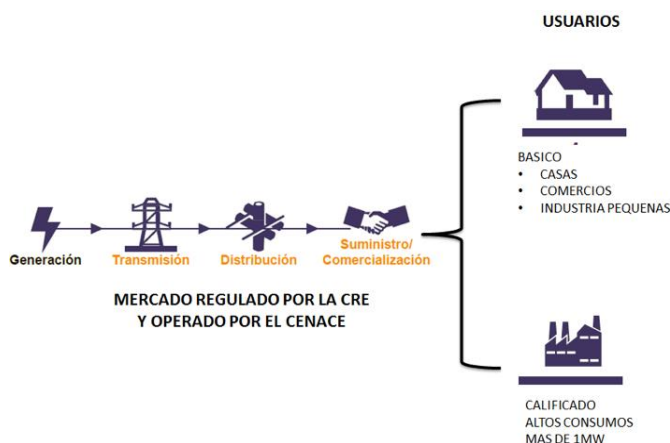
USUARIOS

Generación

Transmisión

Distribución

Suministro/ Comercialización

MERCADO REGULADO POR LA CRE
Y OPERADO POR EL CENACE

BASICO
• CASAS
• COMERCIOS
• INDUSTRIA PEQUENAS

CALIFICADO
ALTOS CONSUMOS
MAS DE 1MW